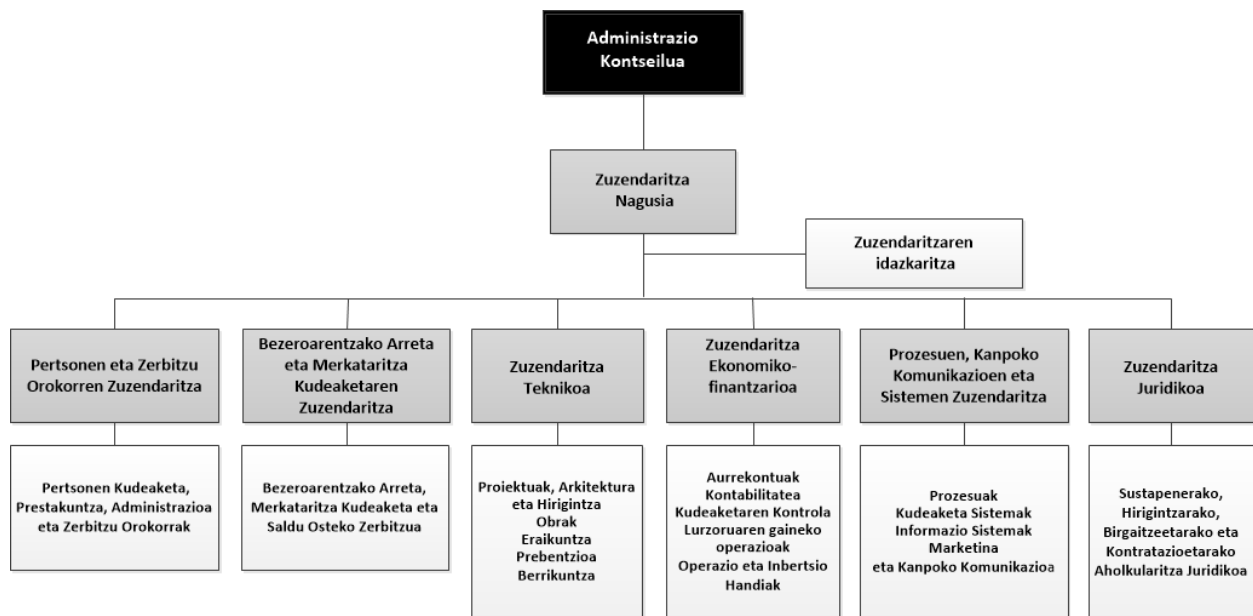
Administrazio Kontseilua

Zuzendaritza Nagusia

Zuzendaritzaren idazkaritza

Pertsonen eta Zerbitzu Orokorren Zuzendaritza

Pertsonen Kudeaketa, Prestakuntza, Administrazioa eta Zerbitzu Orokorrak

Bezeroarentzako Arreta eta Merkataritza Kudeaketaren Zuzendaritza

Bezeroarentzako Arreta, Merkataritza Kudeaketa eta Saldu Osteko Zerbitzua

Zuzendaritza Teknikoa

Proiektuak, Arkitektura eta Hirigintza
Obrak
Eraikuntza
Prebentzioa
Berrikuntza

Zuzendaritza Ekonomiko-finantzarioa

Aurrekontuak
Kontabilitatea
Kudeaketaren Kontrola
Lurzoruaren gaineko operazioak
Operazio eta Inbertsio Handiak

Prozesuen, Kanpoko Komunikazioen eta Sistemen Zuzendaritza

Prozesuak
Kudeaketa Sistemak
Informazio Sistemak
Marketina
eta Kanpoko Komunikazioa

Zuzendaritza Juridikoa

Sustapenerako, Hirigintzarako, Birgaitzeetarako eta Kontratazioetarako Aholkularitza Juridikoa